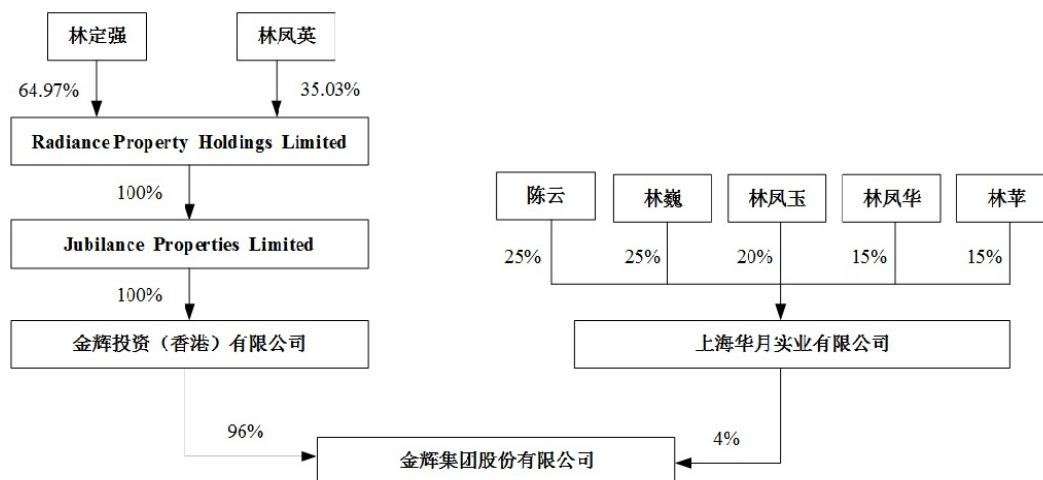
林定强

林凤英

64.97%

35.03%

Radiance Property Holdings Limited

100%

Jubilance Properties Limited

100%

金辉投资（香港）有限公司

陈云

林巍

林凤玉

林凤华

林苹

25%

25%

20%

15%

15%

上海华月实业有限公司

96%

4%

金辉集团股份有限公司